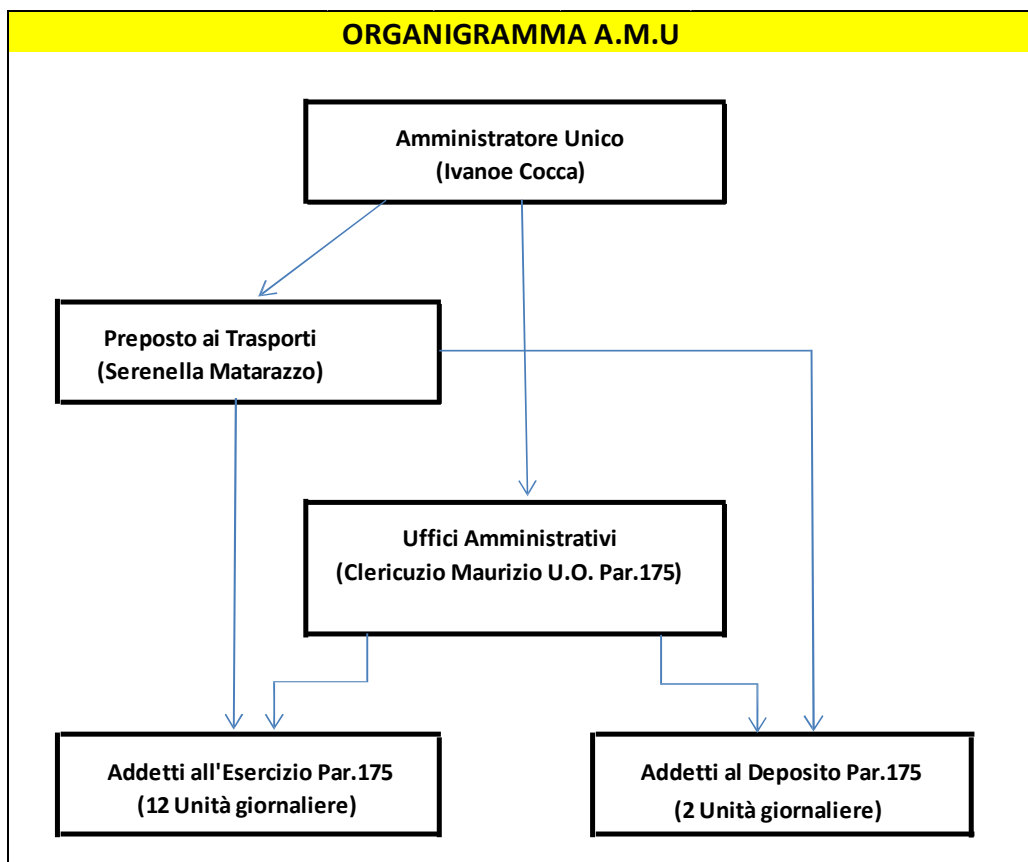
ORGANIGRAMMA A.M.U

Amministratore Unico
(Ivanoe Cocca)

Preposto ai Trasporti
(Serenella Matarazzo)

Uffici Amministrativi
(Clericuzio Maurizio U.O. Par.175)

Addetti all'Esercizio Par.175
(12 Unità giornaliere)

Addetti al Deposito Par.175
(2 Unità giornaliere)